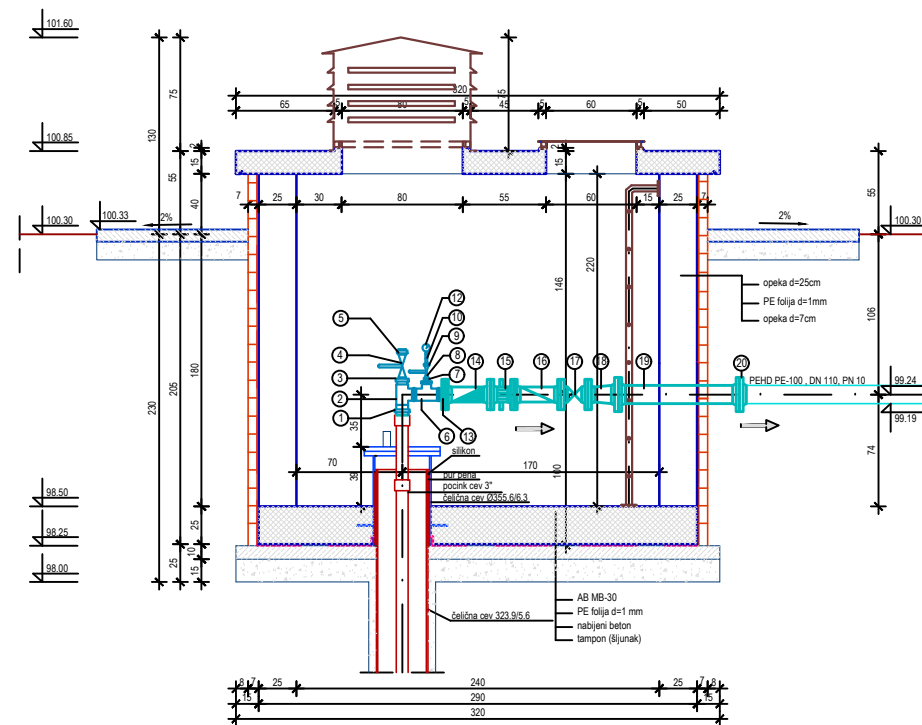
101.60
100.85
100.30
100.33
2%
2%
100.30
98.50
98.25
98.00
75
130
55
15
2
40
230
205
180
35
35
25
25
10
15
320
65
80
45
5
5
60
50
15
2
15
25
7
25
30
80
55
60
15
25
7
55
106
74
146
220
100
70
170
5
4
3
2
1
12
10
9
8
7
6
13
14
15
16
17
18
19
20
opeka d=25cm
PE folija d=1mm
opeka d=7cm
PEHD PE-100 , DN 110, PN 10
99.24
99.19
silikon
pur pena
pocink cev 3"
čelična cev Ø355.6/6.3
AB MB-30
PE folija d=1 mm
nabijeni beton
tampon (šljunak)
čelična cev 323.9/5.6
8
7
25
240
25
7
8
15
290
15
320